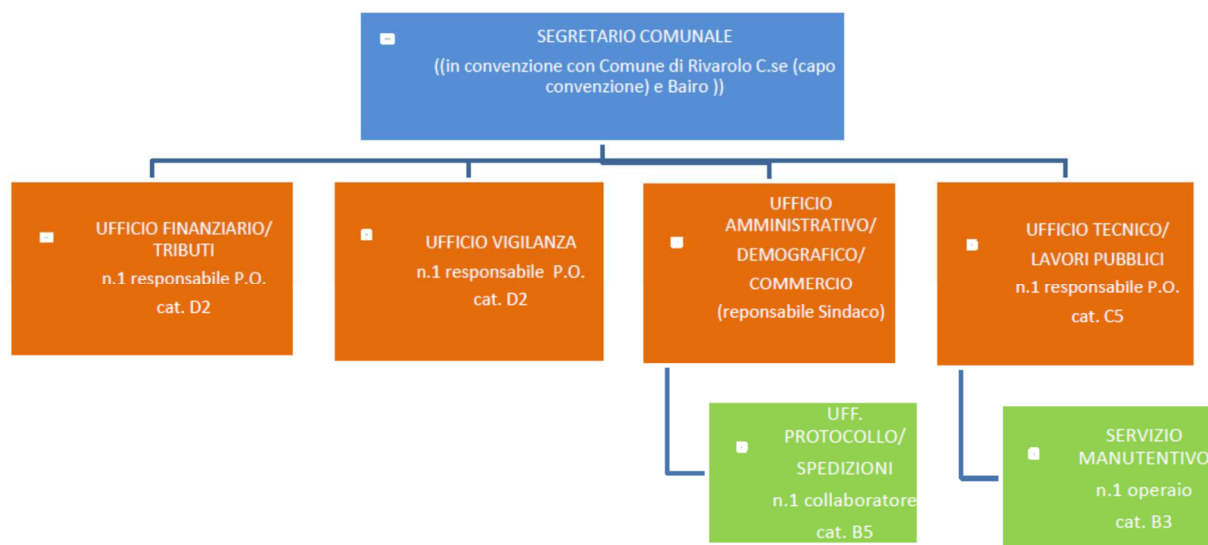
SEGRETARIO COMUNALE
((in convenzione con Comune di Rivarolo C.se (capo convenzione) e Bairo ))

UFFICIO FINANZIARIO/ TRIBUTI
n.1 responsabile P.O.
cat. D2

UFFICIO VIGILANZA
n.1 responsabile P.O.
cat. D2

UFFICIO AMMINISTRATIVO/ DEMOGRAFICO/ COMMERCIO
(reponsabile Sindaco)

UFFICIO TECNICO/ LAVORI PUBBLICI
n.1 responsabile P.O.
cat. C5

UFF. PROTOCOLLO/ SPEDIZIONI
n.1 collaboratore
cat. B5

SERVIZIO MANUTENTIVO
n.1 operaio
cat. B3